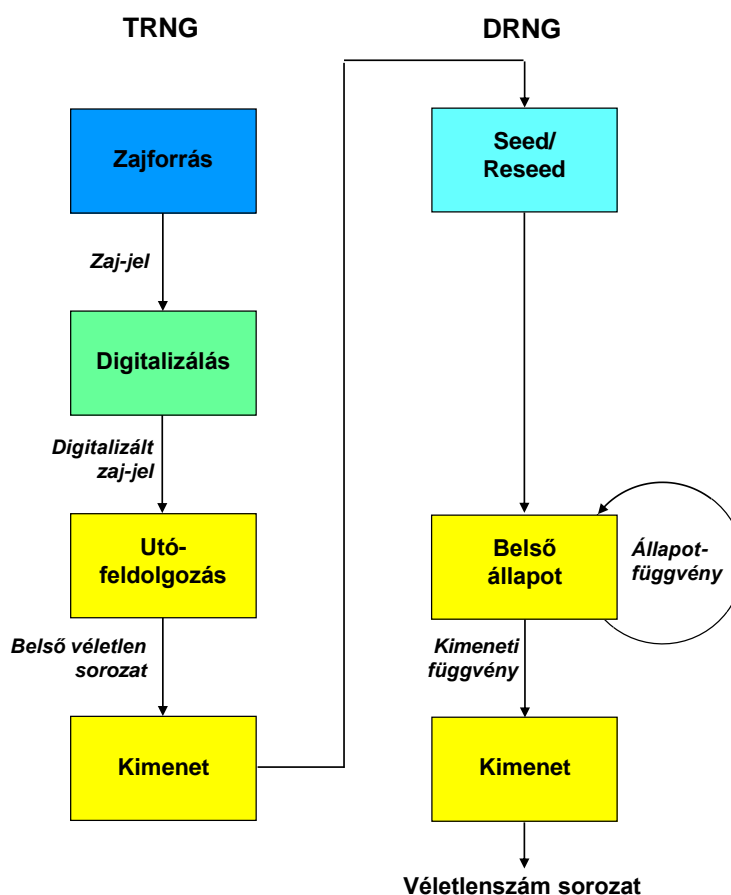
TRNG

Zajforrás

Zaj-jel

Digitalizálás

Digitalizált zaj-jel

Utó-feldolgozás

Belső véletlen sorozat

Kimenet

DRNG

Seed/ Reseed

Belső állapot

Állapot-függvény

Kimeneti függvény

Kimenet

Véletlenszám sorozat